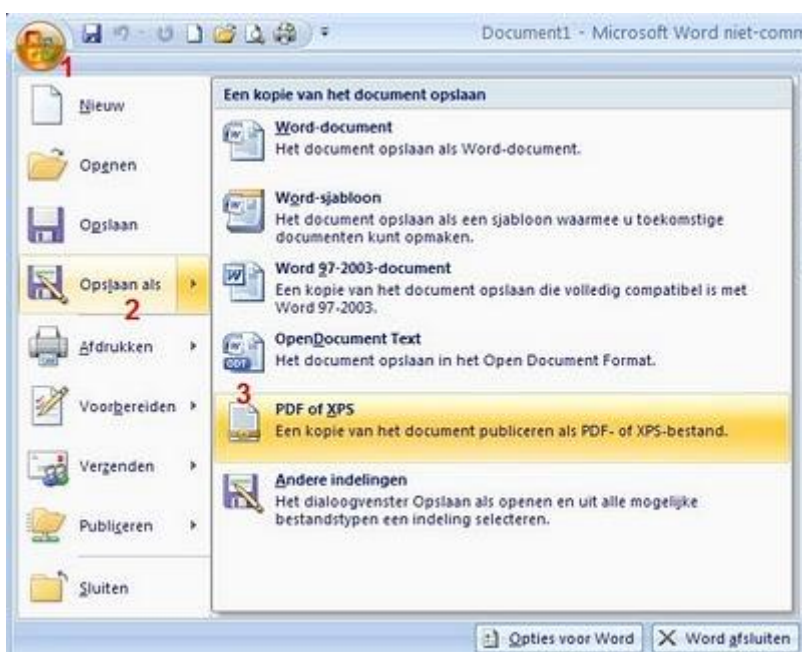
Document1 - Microsoft Word niet-comm

1

Nieuw

Openen

Opslaan

Opslaan als

2

Afdrukken

Voorbereiden

Verzenden

Publiceren

Sluiten

Een kopie van het document opslaan

Word-document
Het document opslaan als Word-document.

Word-sjabloon
Het document opslaan als een sjabloon waarmee u toekomstige documenten kunt opmaken.

Word 97-2003-document
Een kopie van het document opslaan die volledig compatibel is met Word 97-2003.

OpenDocument Text
Het document opslaan in het Open Document Format.

3

PDF of XPS
Een kopie van het document publiceren als PDF- of XPS-bestand.

Andere indelingen
Het dialoogvenster Opslaan als openen en uit alle mogelijke bestandstypen een indeling selecteren.

Opties voor Word

Word afsluiten